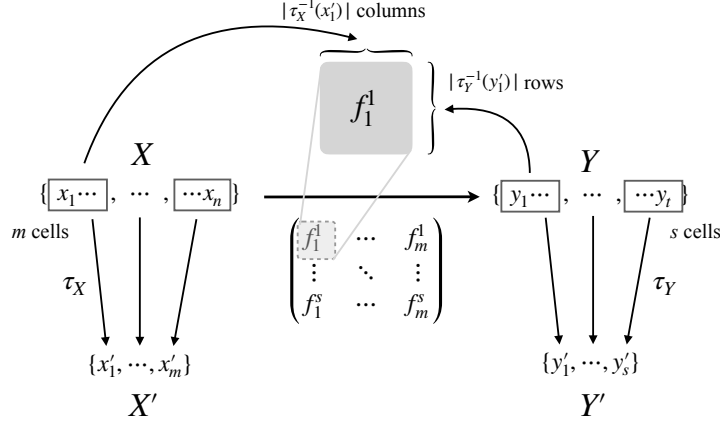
$|\tau_X^{-1}(x_1')|$ columns

$f_1^1$

$|\tau_Y^{-1}(y_1')|$ rows

$X$

$Y$

$\{ x_1 \cdots, \cdots, \cdots x_n \}$

$\{ y_1 \cdots, \cdots, \cdots y_t \}$

$m$ cells

$s$ cells

$\begin{pmatrix} f_1^1 & \cdots & f_m^1 \\ \vdots & \ddots & \vdots \\ f_1^s & \cdots & f_m^s \end{pmatrix}$

$\tau_X$

$\tau_Y$

$\{x_1', \cdots, x_m'\}$

$\{y_1', \cdots, y_s'\}$

$X'$

$Y'$